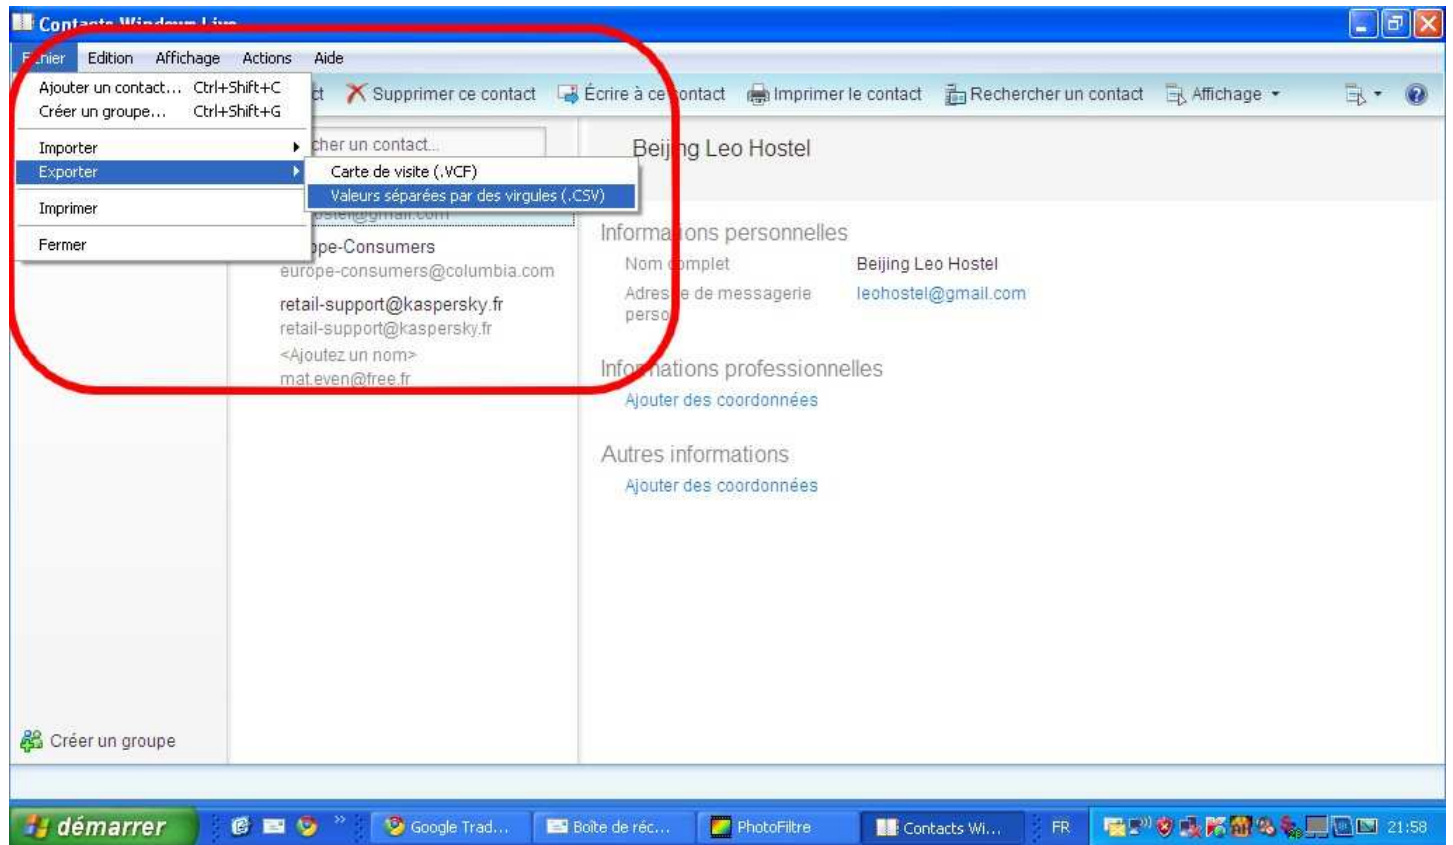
Contacts Windows Live

F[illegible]hier Edition Affichage Actions Aide

Ajouter un contact... Ctrl+Shift+C
Créer un groupe... Ctrl+Shift+G
Importer
Exporter
Imprimer
Fermer

Carte de visite (.VCF)
Valeurs séparées par des virgules (.CSV)

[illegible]ct Supprimer ce contact Écrire à ce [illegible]ontact Imprimer le contact Rechercher un contact Affichage

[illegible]cher un contact...

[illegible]ostel@gmail.com
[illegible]pe-Consumers
europe-consumers@columbia.com
retail-support@kaspersky.fr
retail-support@kaspersky.fr
<Ajoutez un nom>
mat.even@free.fr

Beij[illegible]ng Leo Hostel

Informa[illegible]ons personnelles
Nom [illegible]omplet Beijing Leo Hostel
Adres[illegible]e de messagerie perso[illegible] leohostel@gmail.com

Info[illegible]mations professionnelles
Ajouter des coordonnées

Autres informations
Ajouter des coordonnées

Créer un groupe

démarrer Google Trad... Boîte de réc... PhotoFiltre Contacts Wi... FR 21:58